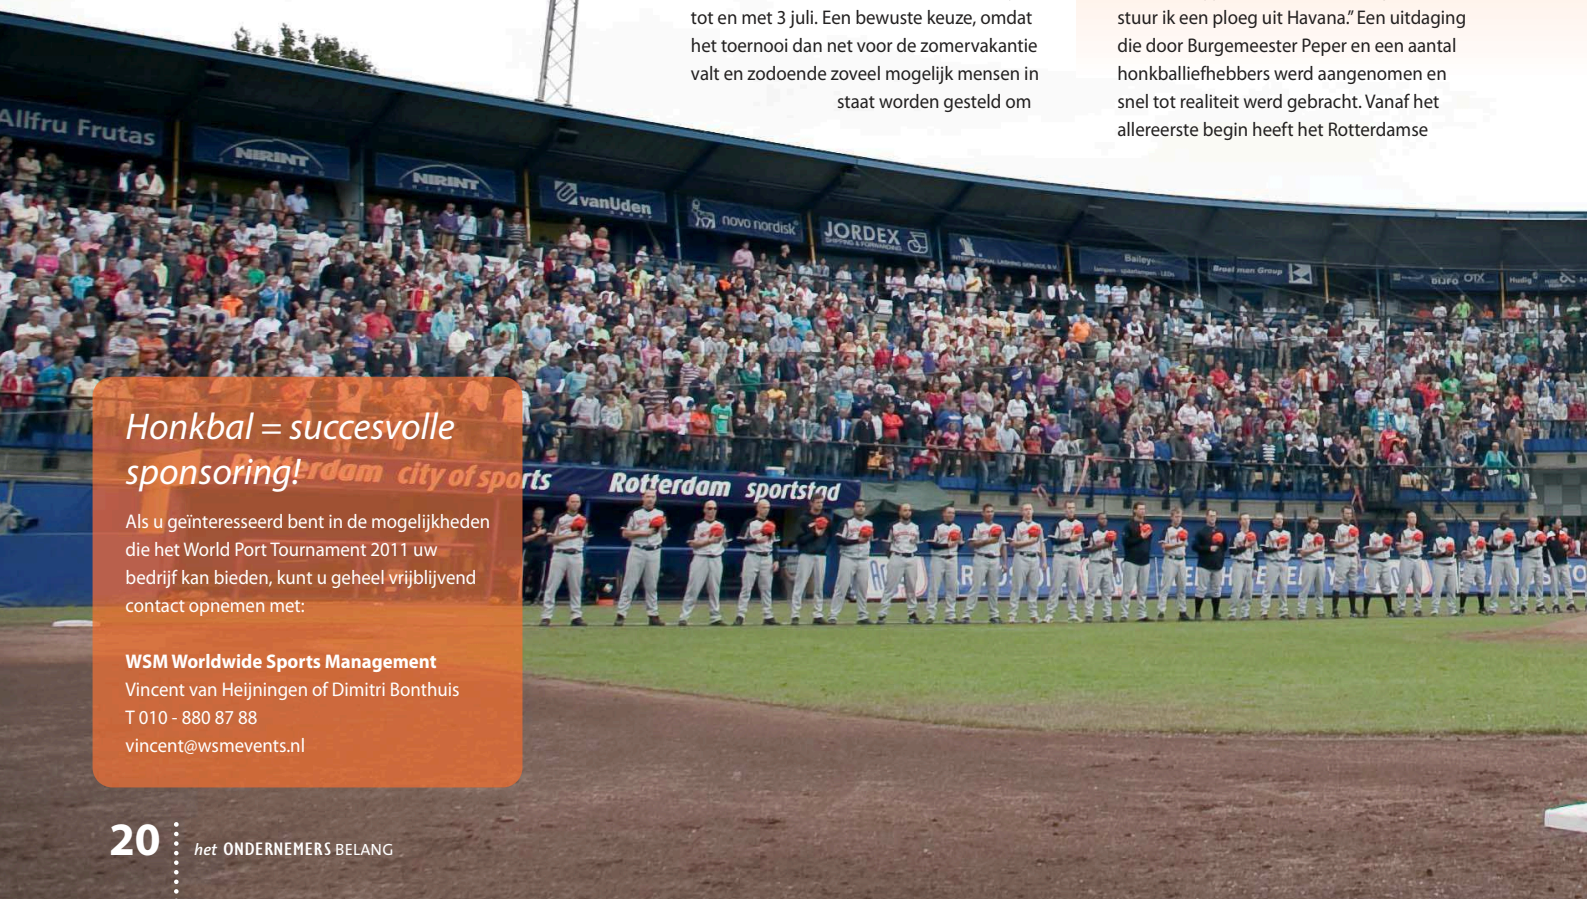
tot en met 3 juli. Een bewuste keuze, omdat het toernooi dan net voor de zomervakantie valt en zodoende zoveel mogelijk mensen in staat worden gesteld om

stuur ik een ploeg uit Havana." Een uitdaging die door Burgemeester Peper en een aantal honkballiefhebbers werd aangenomen en snel tot realiteit werd gebracht. Vanaf het allereerste begin heeft het Rotterdamse

Allfru Frutas NIRINT NIRINT vanUden novo nordisk JORDEX Bailey Broekman Group

Rotterdam city of sports Rotterdam sportstad

Honkbal = succesvolle sponsoring!

Als u geïnteresseerd bent in de mogelijkheden die het World Port Tournament 2011 uw bedrijf kan bieden, kunt u geheel vrijblijvend contact opnemen met:

WSM Worldwide Sports Management
Vincent van Heijningen of Dimitri Bonthuis
T 010 - 880 87 88
vincent@wsmevents.nl

20 het ONDERNEMERS BELANG